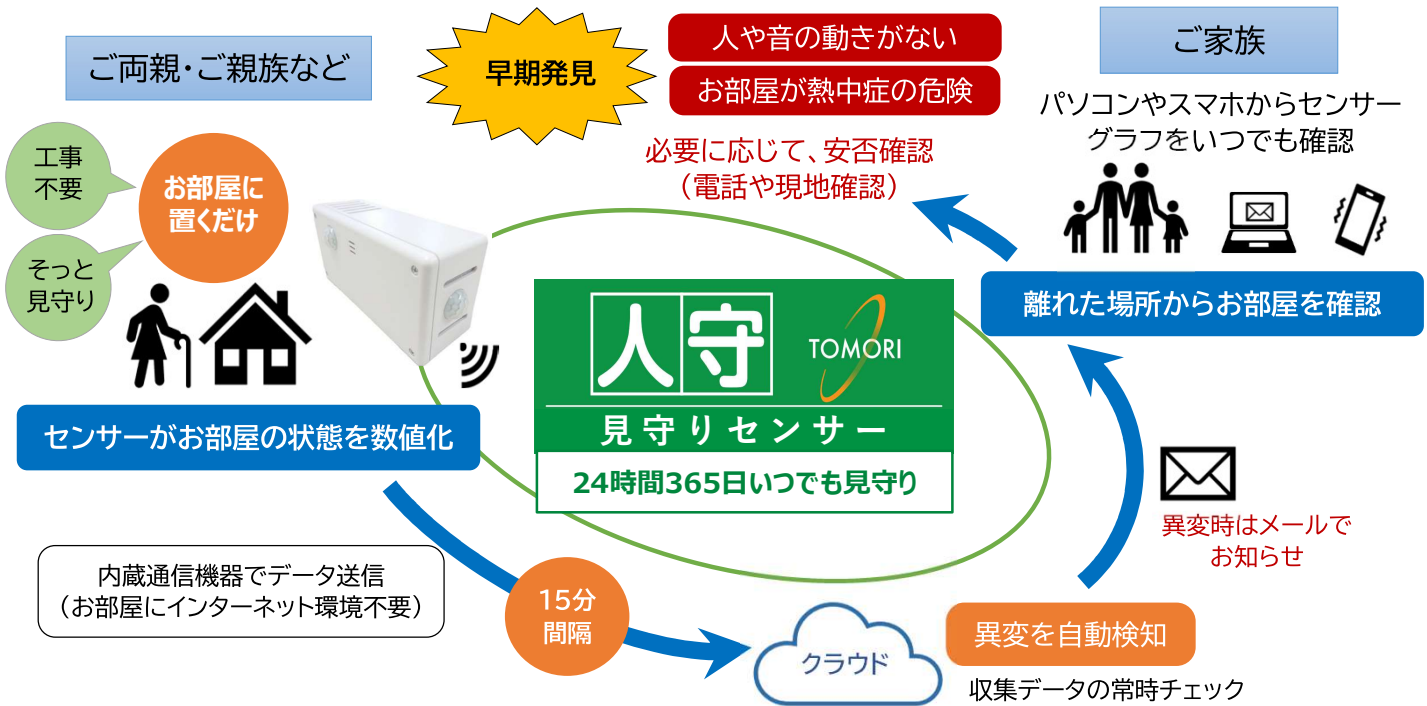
ご両親・ご親族など

早期発見

人や音の動きがない

お部屋が熱中症の危険

ご家族

パソコンやスマホからセンサーグラフをいつでも確認

工事不要

お部屋に置くだけ

そっと見守り

必要に応じて、安否確認
（電話や現地確認）

離れた場所からお部屋を確認

人守

TOMORI

見守りセンサー

24時間365日いつでも見守り

センサーがお部屋の状態を数値化

異変時はメールでお知らせ

内蔵通信機器でデータ送信
（お部屋にインターネット環境不要）

15分間隔

クラウド

異変を自動検知

収集データの常時チェック